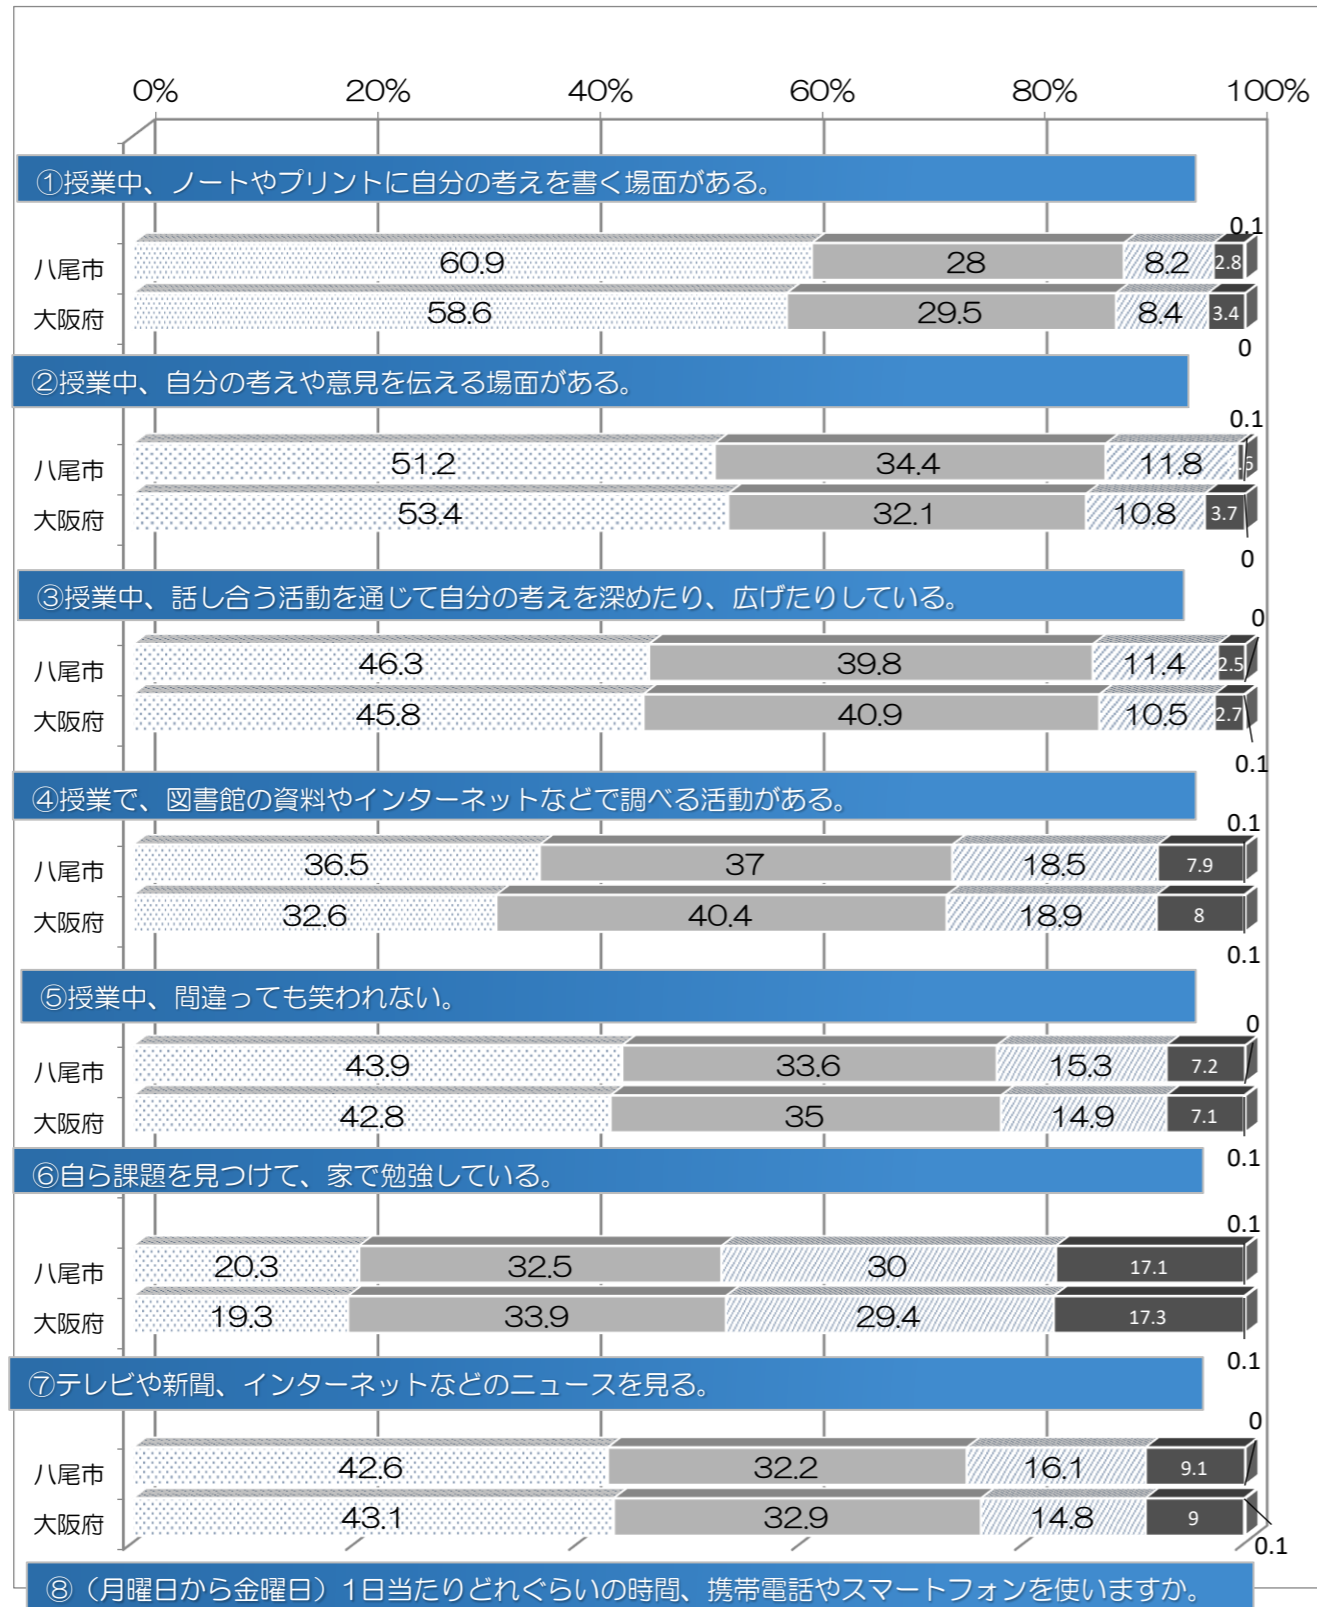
0% 20% 40% 60% 80% 100%

①授業中、ノートやプリントに自分の考えを書く場面がある。

| | | | | | |
|---|---|---|---|---|---|
| 八尾市 | 60.9 | 28 | 8.2 | 2.8 | 0.1 |
| 大阪府 | 58.6 | 29.5 | 8.4 | 3.4 | 0 |

②授業中、自分の考えや意見を伝える場面がある。

| | | | | | |
|---|---|---|---|---|---|
| 八尾市 | 51.2 | 34.4 | 11.8 | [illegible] | 0.1 |
| 大阪府 | 53.4 | 32.1 | 10.8 | 3.7 | 0 |

③授業中、話し合う活動を通じて自分の考えを深めたり、広げたりしている。

| | | | | | |
|---|---|---|---|---|---|
| 八尾市 | 46.3 | 39.8 | 11.4 | 2.5 | 0 |
| 大阪府 | 45.8 | 40.9 | 10.5 | 2.7 | 0.1 |

④授業で、図書館の資料やインターネットなどで調べる活動がある。

| | | | | | |
|---|---|---|---|---|---|
| 八尾市 | 36.5 | 37 | 18.5 | 7.9 | 0.1 |
| 大阪府 | 32.6 | 40.4 | 18.9 | 8 | 0.1 |

⑤授業中、間違っても笑われない。

| | | | | | |
|---|---|---|---|---|---|
| 八尾市 | 43.9 | 33.6 | 15.3 | 7.2 | 0 |
| 大阪府 | 42.8 | 35 | 14.9 | 7.1 | 0.1 |

⑥自ら課題を見つけて、家で勉強している。

| | | | | | |
|---|---|---|---|---|---|
| 八尾市 | 20.3 | 32.5 | 30 | 17.1 | 0.1 |
| 大阪府 | 19.3 | 33.9 | 29.4 | 17.3 | 0.1 |

⑦テレビや新聞、インターネットなどのニュースを見る。

| | | | | | |
|---|---|---|---|---|---|
| 八尾市 | 42.6 | 32.2 | 16.1 | 9.1 | 0 |
| 大阪府 | 43.1 | 32.9 | 14.8 | 9 | 0.1 |

⑧（月曜日から金曜日）1日当たりどれぐらいの時間、携帯電話やスマートフォンを使いますか。